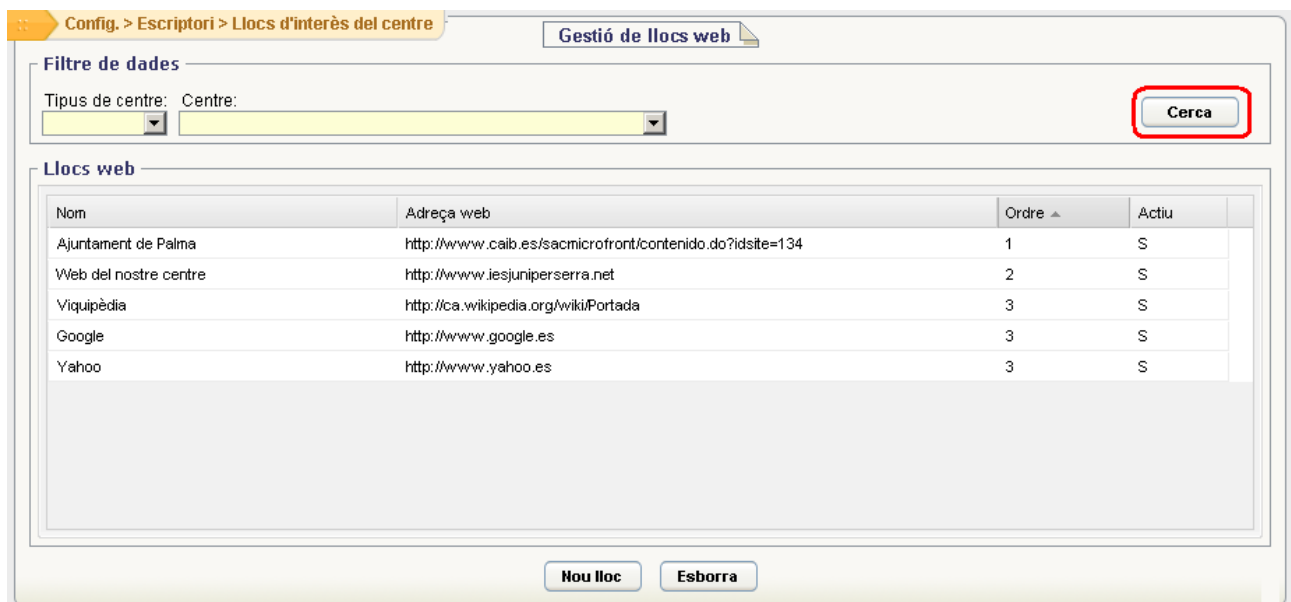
Config. > Escriptori > Llocs d'interès del centre

Gestió de llocs web

Filtre de dades

Tipus de centre: Centre:

Cerca

Llocs web

| Nom | Adreça web | Ordre | Actiu |
|---|---|---|---|
| Ajuntament de Palma | http://www.caib.es/sacmicrofront/contenido.do?idsite=134 | 1 | S |
| Web del nostre centre | http://www.iesjuniperserra.net | 2 | S |
| Viquipèdia | http://ca.wikipedia.org/wiki/Portada | 3 | S |
| Google | http://www.google.es | 3 | S |
| Yahoo | http://www.yahoo.es | 3 | S |

Nou lloc Esborra